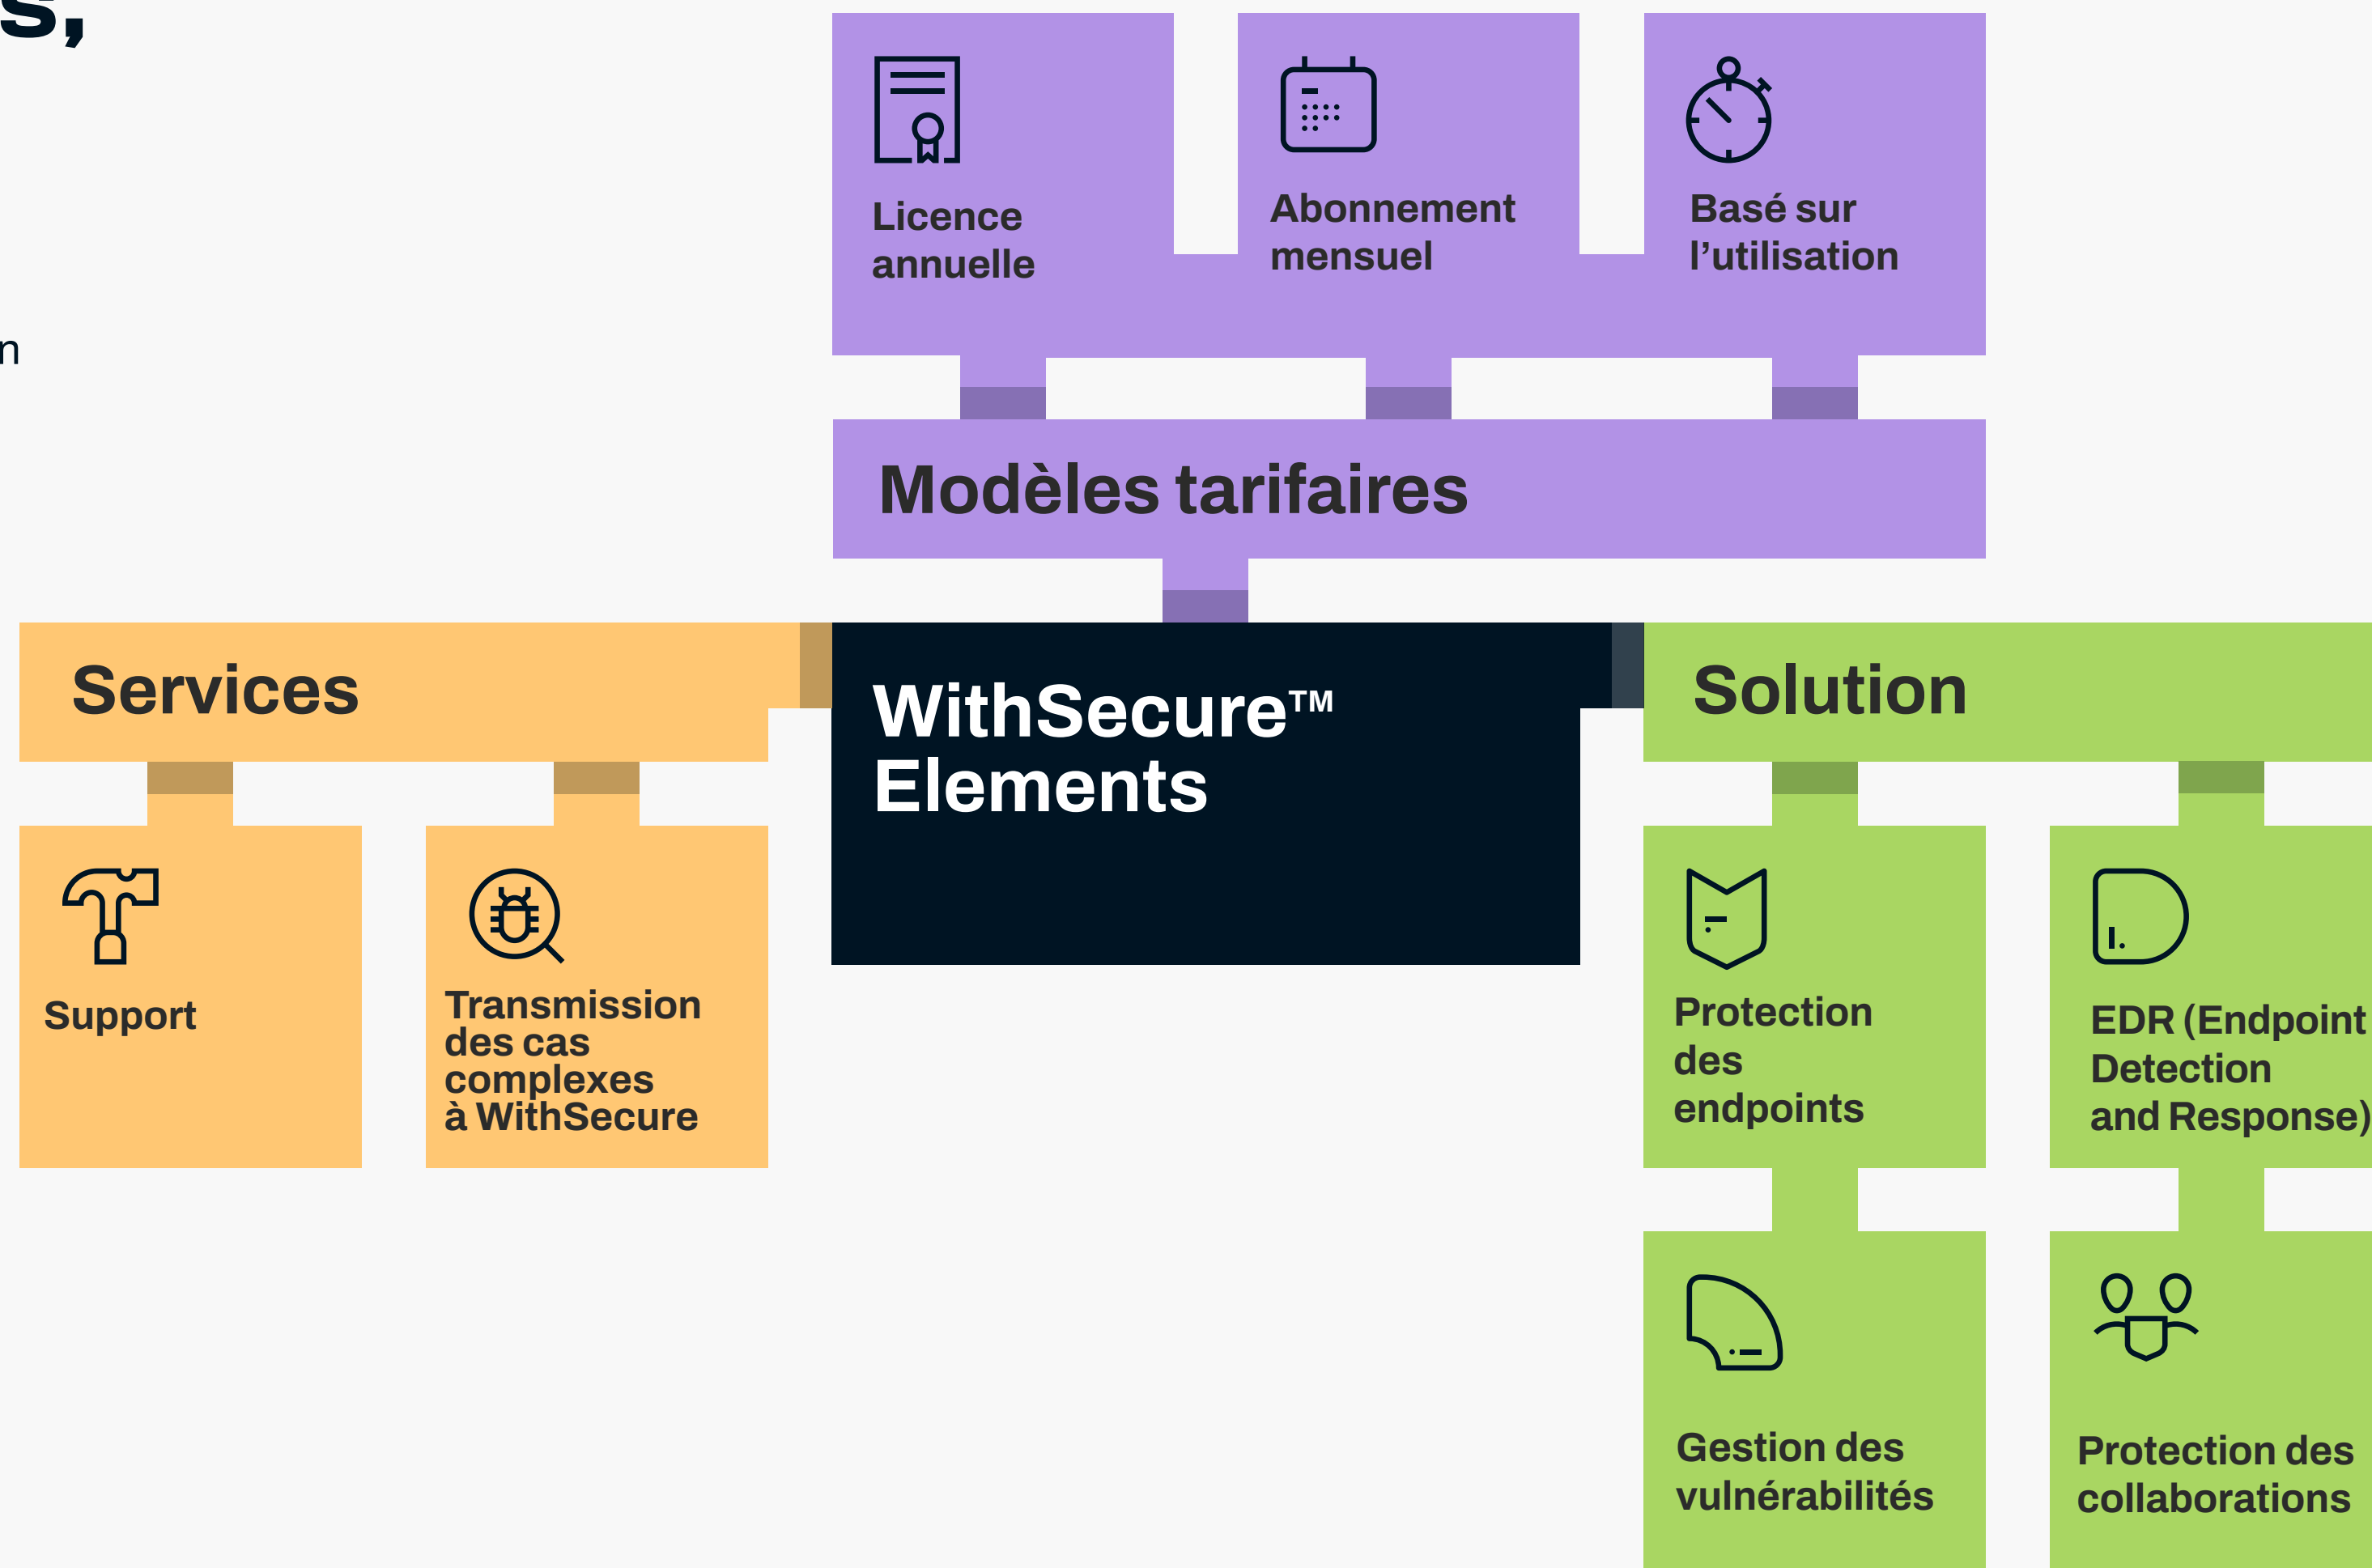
s,

n

Licence annuelle

Abonnement mensuel

Basé sur l’utilisation

Modèles tarifaires

Services

WithSecure™ Elements

Solution

Support

Transmission des cas complexes à WithSecure

Protection des endpoints

EDR (Endpoint Detection and Response)

Gestion des vulnérabilités

Protection des collaborations